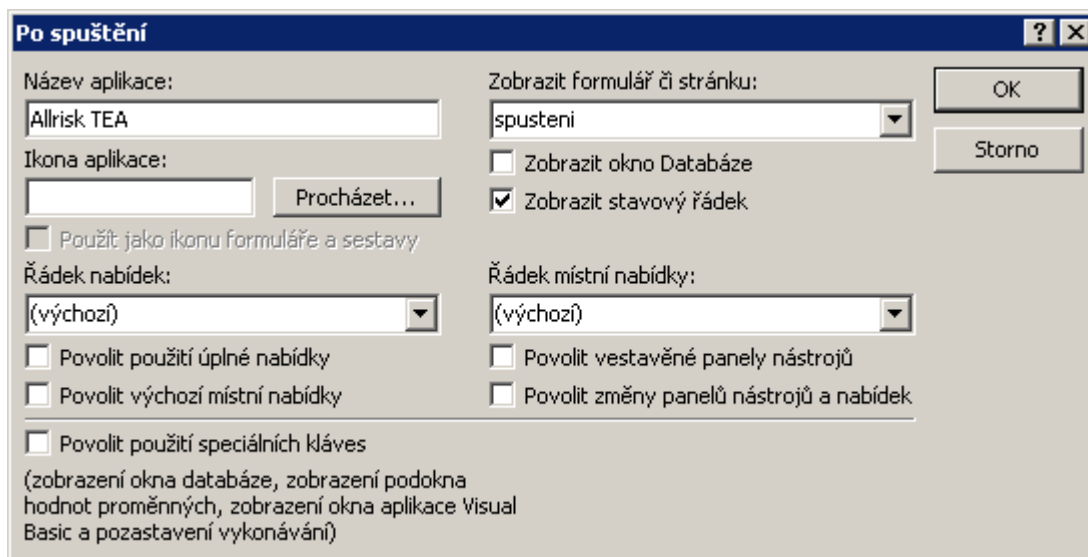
Po spuštění

?

Název aplikace:

Allrisk TEA

Ikona aplikace:

Procházet...

Použít jako ikonu formuláře a sestavy

Zobrazit formulář či stránku:

spusteni

Zobrazit okno Databáze

Zobrazit stavový řádek

OK

Storno

Řádek nabídek:

(výchozí)

Povolit použití úplné nabídky

Povolit výchozí místní nabídky

Řádek místní nabídky:

(výchozí)

Povolit vestavěné panely nástrojů

Povolit změny panelů nástrojů a nabídek

Povolit použití speciálních kláves

(zobrazení okna databáze, zobrazení podokna hodnot proměnných, zobrazení okna aplikace Visual Basic a pozastavení vykonávání)